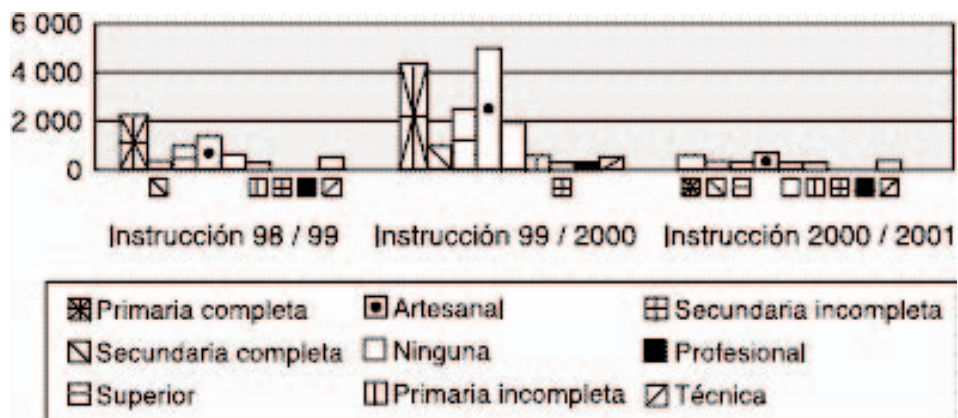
6 000
4 000
2 000
0

Instrucción 98 / 99
Instrucción 99 / 2000
Instrucción 2000 / 2001

Primaria completa
Artesanal
Secundaria incompleta
Secundaria completa
Ninguna
Profesional
Superior
Primaria incompleta
Técnica